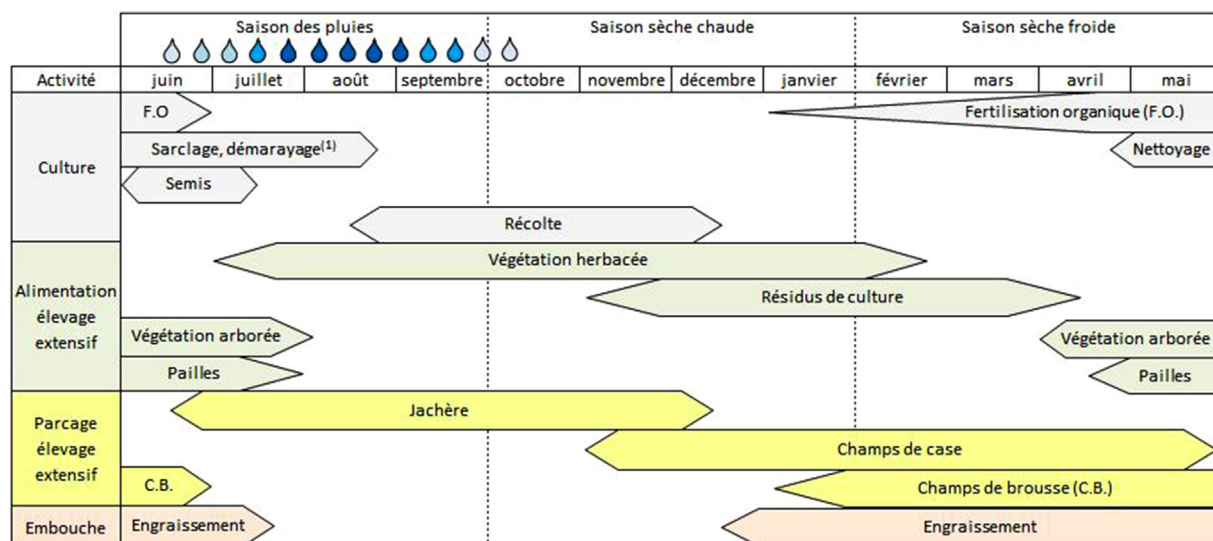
| | Saison des pluies | | | | Saison sèche chaude | | | | Saison sèche froide | | | |
|---|---|---|---|---|---|---|---|---|---|---|---|---|
| Activité | juin | juillet | août | septembre | octobre | novembre | décembre | janvier | février | mars | avril | mai |

Culture
F.O
Fertilisation organique (F.O.)
Sarclage, démarayage$^{(1)}$
Nettoyage
Semis
Récolte

Alimentation élevage extensif
Végétation herbacée
Résidus de culture
Végétation arborée
Végétation arborée
Pailles
Pailles

Parcage élevage extensif
Jachère
Champs de case
C.B.
Champs de brousse (C.B.)

Embouche
Engraissement
Engraissement